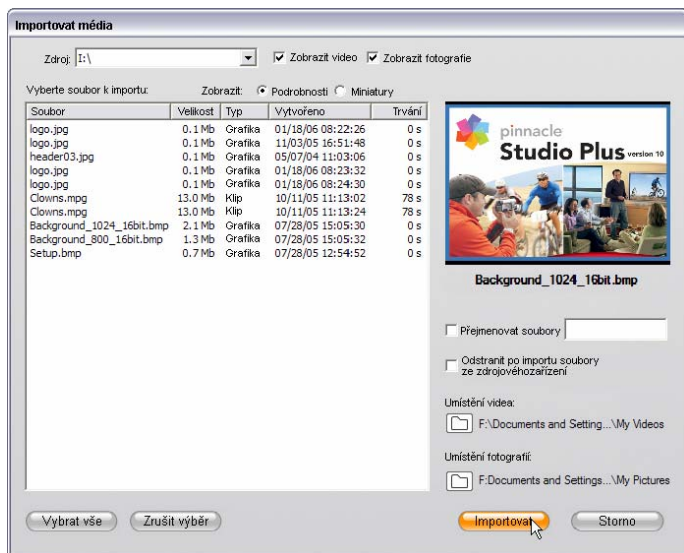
Importovat média

Zdroj: I:\

Zobrazit video Zobrazit fotografie

Vyberte soubor k importu:

Zobrazit: Podrobnosti Miniatury

| Soubor | Velikost | Typ | Vytvořeno | Trvání |
|---|---|---|---|---|
| logo.jpg | 0.1 Mb | Grafika | 01/18/06 08:22:26 | 0 s |
| logo.jpg | 0.1 Mb | Grafika | 11/03/05 16:51:48 | 0 s |
| header03.jpg | 0.1 Mb | Grafika | 05/07/04 11:03:06 | 0 s |
| logo.jpg | 0.1 Mb | Grafika | 01/18/06 08:23:32 | 0 s |
| logo.jpg | 0.1 Mb | Grafika | 01/18/06 08:24:30 | 0 s |
| Clowns.mpg | 13.0 Mb | Klip | 10/11/05 11:13:02 | 78 s |
| Clowns.mpg | 13.0 Mb | Klip | 10/11/05 11:13:24 | 78 s |
| Background_1024_16bit.bmp | 2.1 Mb | Grafika | 07/28/05 15:05:30 | 0 s |
| Background_800_16bit.bmp | 1.3 Mb | Grafika | 07/28/05 15:05:32 | 0 s |
| Setup.bmp | 0.7 Mb | Grafika | 07/28/05 12:54:52 | 0 s |

pinnacle Studio Plus version 10

Background_1024_16bit.bmp

Přejmenovat soubory

Odstranit po importu soubory ze zdrojovéhozařízení

Umístění videa:

F:\Documents and Setting...\My Videos

Umístění fotografií:

F:Documents and Settings...\My Pictures

Vybrat vše Zrušit výběr Importovat Storno